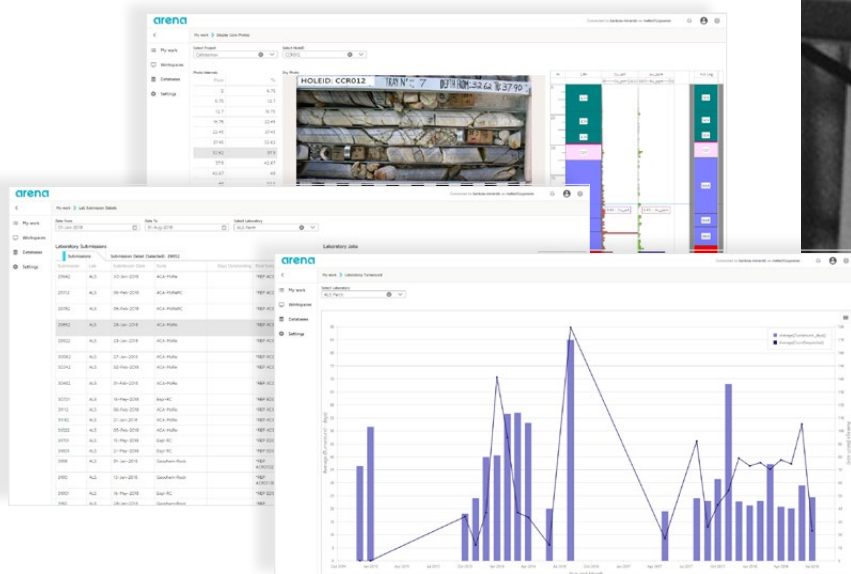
arena

My work > Dilaude Core Photos

My work
Workspaces
Database
Settings

Select Project
Select HoleID
CCR012

Photo intervals
From To
0 6.75
6.75 12.7
12.7 18.73
18.73 22.45
22.45 27.45
27.45 32.42
32.42 37.9
37.9 43.87
43.87 48

Dry Photo

HOLEID: CCR012

arena

My work > Lab Submission Details

My work
Workspaces
Database
Settings

Date From
01-Jan-2018
Date To
31-Aug-2018
Select Laboratory
ALS Perth

Laboratory Submissions
Submissions
Submission Detail (Selected): 29902

Submission Lab Submission Date Suite Days Outstanding
29942 ALS 17-Jan-2018 ACA-Pulfe
29712 ALS 08-Feb-2018 ACA-PUFeMC
29782 ALS 24-Jan-2018 ACA-PUFeMC
29902 ALS 28-Jan-2018 ACA-Pulfe
29922 ALS 28-Jan-2018 ACA-Pulfe
30062 ALS 27-Jan-2018 ACA-Pulfe
30342 ALS 26-Jan-2018 ACA-Pulfe
30492 ALS 01-Feb-2018 ACA-Pulfe
30731 ALS 16-Mar-2018 Expl-RC
31112 ALS 08-Feb-2018 ACA-Pulfe
31182 ALS 21-Jan-2018 ACA-Pulfe
31022 ALS 05-Mar-2018 ACA-Pulfe
31732 ALS 15-Mar-2018 Expl-RC
31903 ALS 21-Mar-2018 Expl-RC
31908 ALS 01-Jan-2018 Goodhem-Pulfe
31902 ALS 12-Jan-2018 Goodhem-Pulfe
31903 ALS 16-Mar-2018 Expl-RC
31904 ALS 22-Feb-2018 Goodhem-Pulfe

Laboratory Jobs

arena

My work > Laboratory Turnaround

My work
Workspaces
Database
Settings

Select Laboratory
ALS Perth

Average(Turnaround_days)
Average(CountReported)

Average Turnaround (Days)

Oct 2014 Jan 2015 Apr 2015 Jul 2015 Oct 2015 Jan 2016 Apr 2016 Jul 2016 Oct 2016 Jan 2017 Apr 2017 Jul 2017 Oct 2017 Jan 2018 Apr 2018 Jul 2018